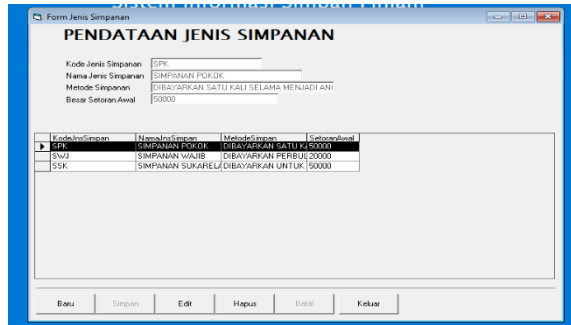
Form Jenis Simpanan

PENDATAAN JENIS SIMPANAN

Kode Jenis Simpanan SPK
Nama Jenis Simpanan SIMPANAN POKOK
Metode Simpanan DIBAYARKAN SATU KALI SELAMA MENJADI AN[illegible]
Besar Setoran Awal 50000

| KodeJnsSimpan | NamaJnsSimpan | MetodeSimpan | SetoranAwal |
|---|---|---|---|
| SPK | SIMPANAN POKOK | DIBAYARKAN SATU K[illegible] | 50000 |
| SWJ | SIMPANAN WAJIB | DIBAYARKAN PERBUL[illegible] | 20000 |
| SSK | SIMPANAN SUKAREL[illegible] | DIBAYARKAN UNTUK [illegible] | 50000 |

Baru Simpan Edit Hapus Batal Keluar